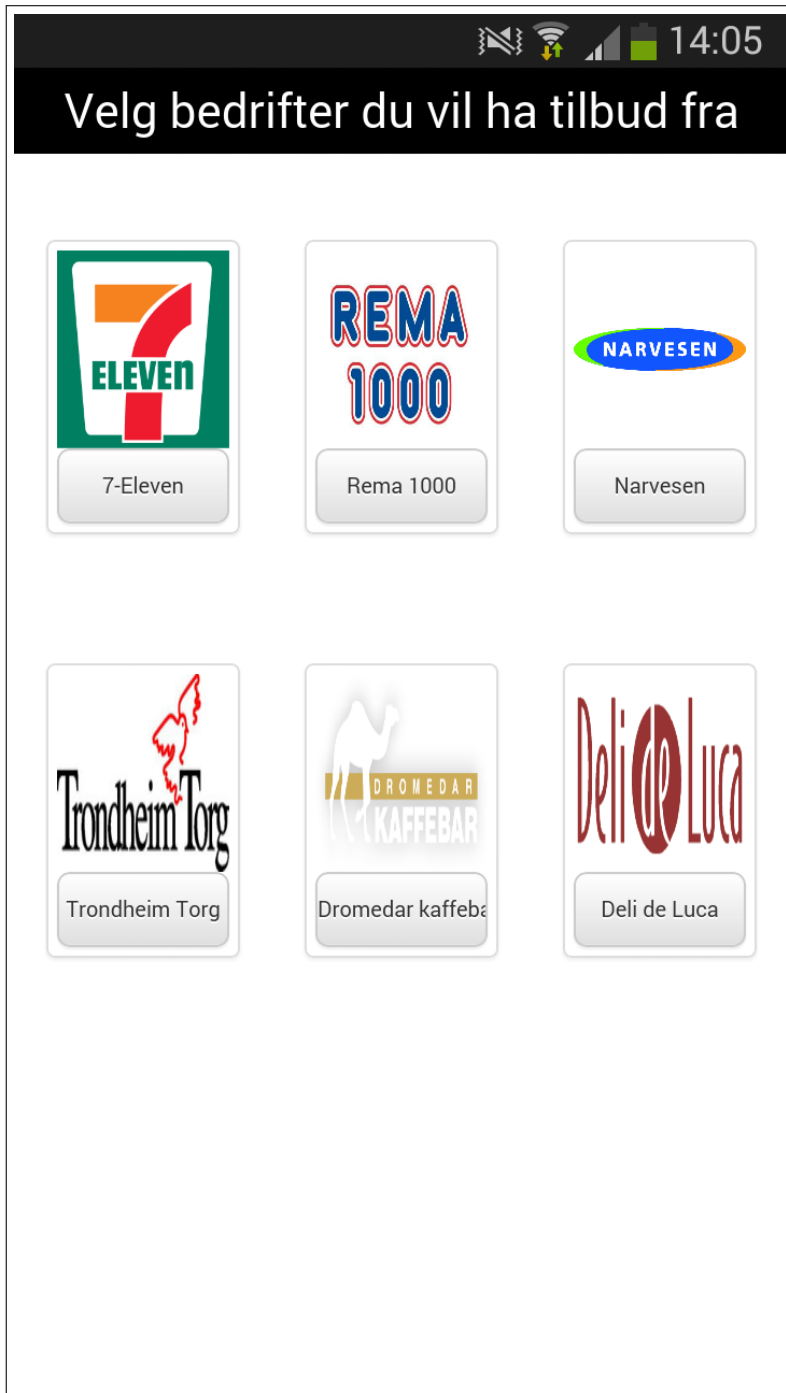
14:05

Velg bedrifter du vil ha tilbud fra

7 ELEVEn

7-Eleven

REMA 1000

Rema 1000

NARVESEN

Narvesen

Trondheim Torg

Trondheim Torg

DROMEDAR KAFFEBAR

Dromedar kaffeba

Deli de Luca

Deli de Luca